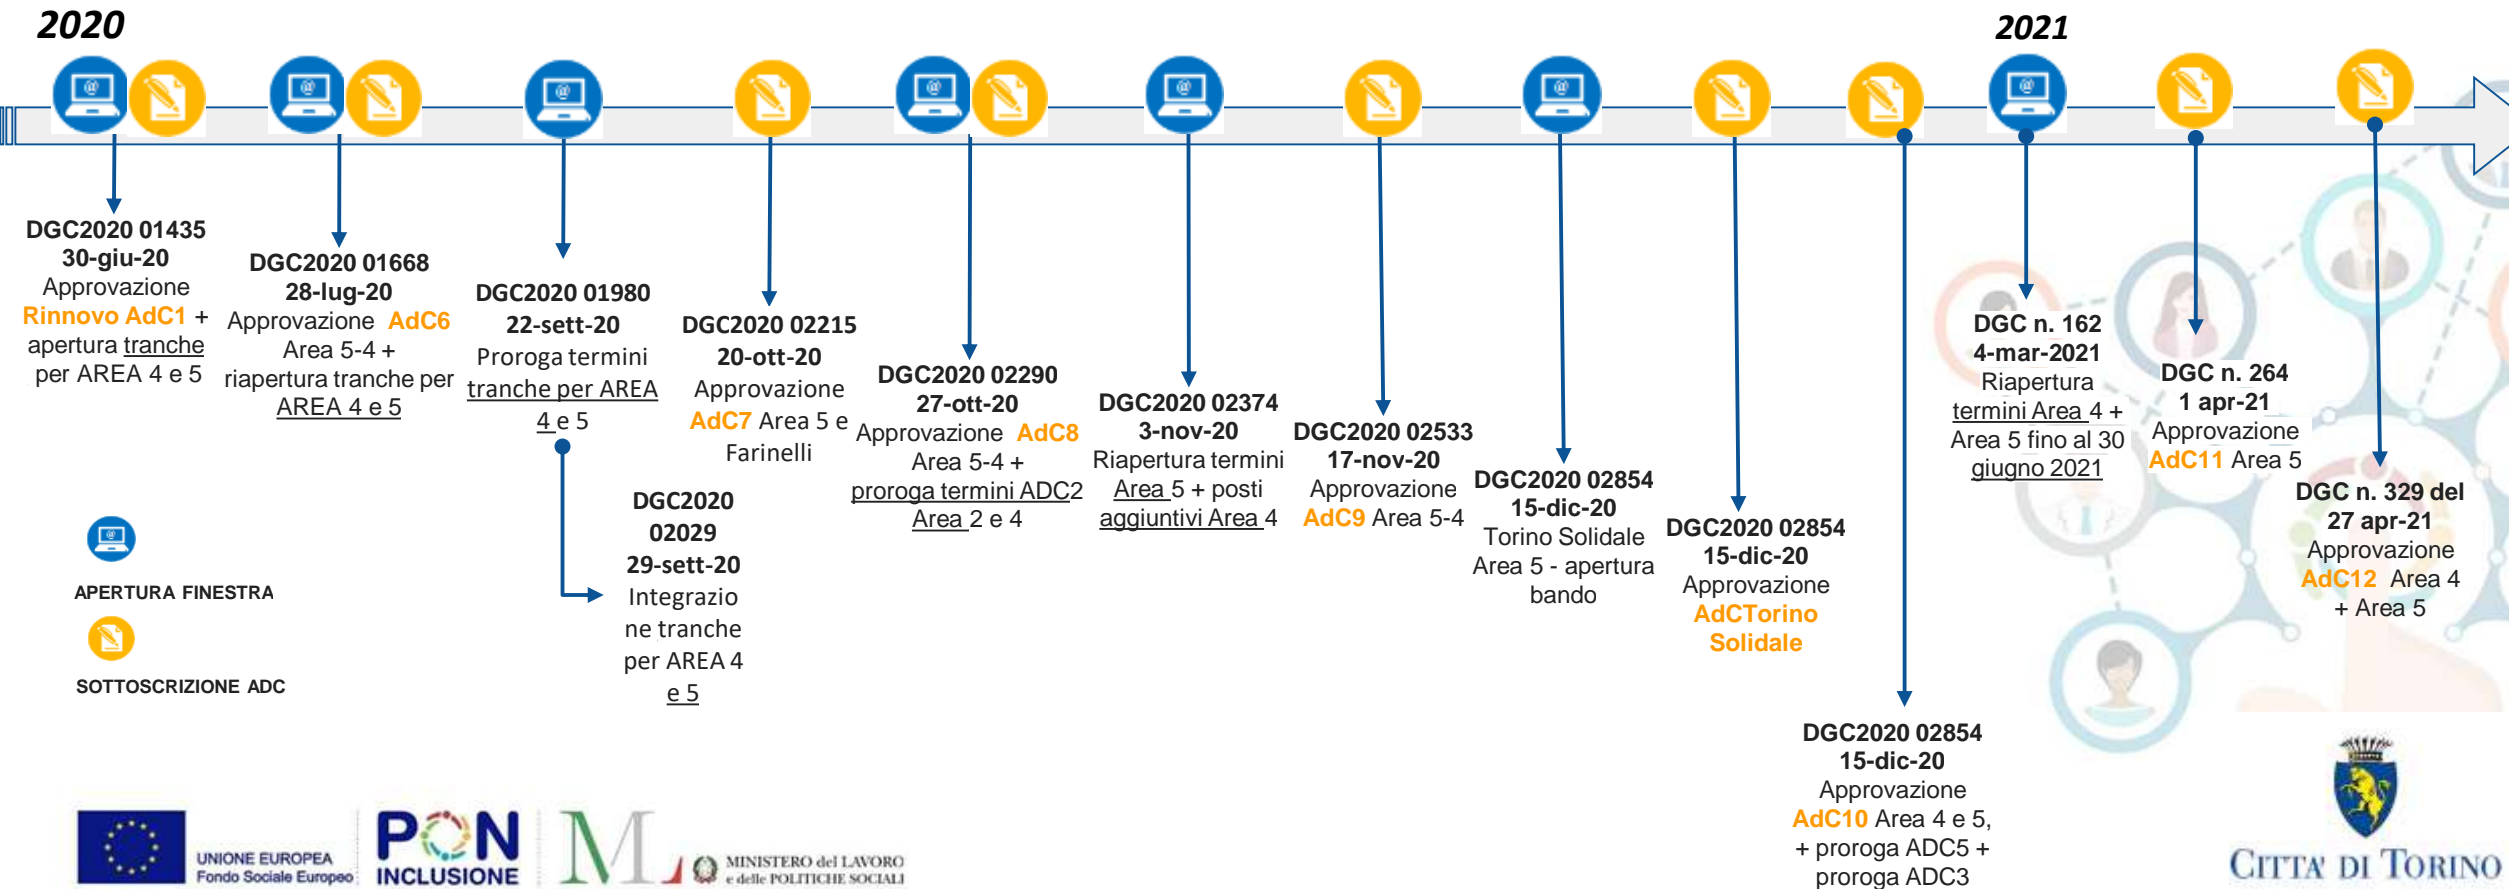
2020

2021

DGC2020 01435
30-giu-20
Approvazione Rinnovo AdC1 + apertura tranche per AREA 4 e 5

DGC2020 01668
28-lug-20
Approvazione AdC6 Area 5-4 + riapertura tranche per AREA 4 e 5

DGC2020 01980
22-sett-20
Proroga termini tranche per AREA 4 e 5

DGC2020 02029
29-sett-20
Integrazione tranche per AREA 4 e 5

DGC2020 02215
20-ott-20
Approvazione AdC7 Area 5 e Farinelli

DGC2020 02290
27-ott-20
Approvazione AdC8 Area 5-4 + proroga termini ADC2 Area 2 e 4

DGC2020 02374
3-nov-20
Riapertura termini Area 5 + posti aggiuntivi Area 4

DGC2020 02533
17-nov-20
Approvazione AdC9 Area 5-4

DGC2020 02854
15-dic-20
Torino Solidale Area 5 - apertura bando

DGC2020 02854
15-dic-20
Approvazione AdCTorino Solidale

DGC2020 02854
15-dic-20
Approvazione AdC10 Area 4 e 5, + proroga ADC5 + proroga ADC3

DGC n. 162
4-mar-2021
Riapertura termini Area 4 + Area 5 fino al 30 giugno 2021

DGC n. 264
1 apr-21
Approvazione AdC11 Area 5

DGC n. 329 del 27 apr-21
Approvazione AdC12 Area 4 + Area 5

APERTURA FINESTRA

SOTTOSCRIZIONE ADC

UNIONE EUROPEA
Fondo Sociale Europeo

PON INCLUSIONE

MINISTERO del LAVORO e delle POLITICHE SOCIALI

CITTA' DI TORINO